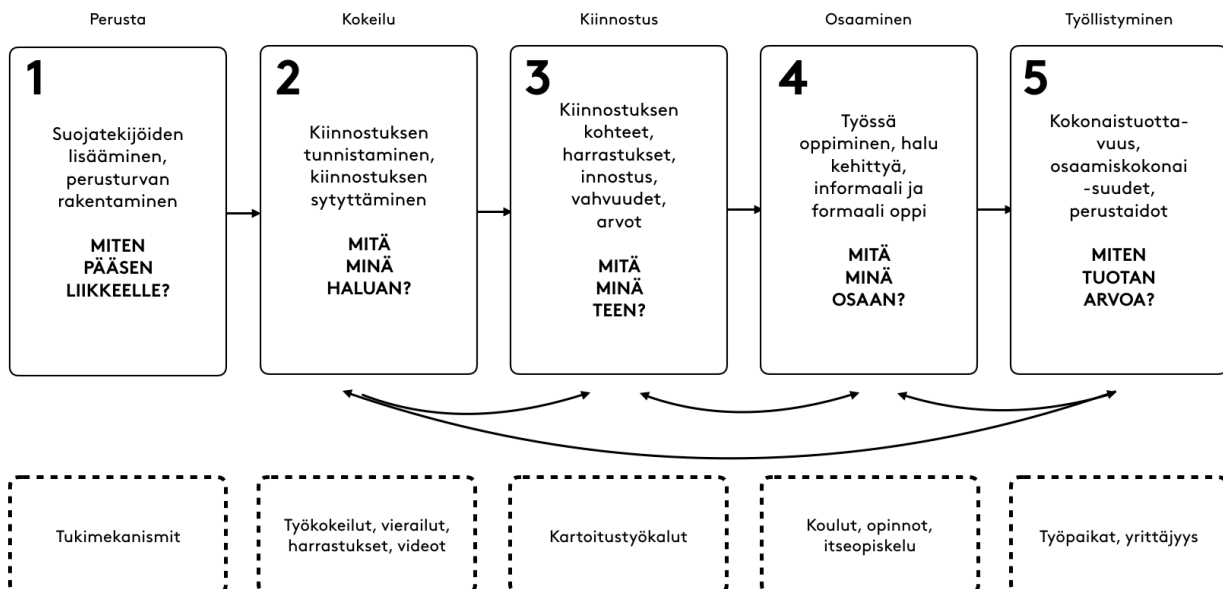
Perusta

1

Suojatekijöiden lisääminen, perusturvan rakentaminen

MITEN PÄÄSEN LIIKKEELLE?

Kokeilu

2

Kiinnostuksen tunnistaminen, kiinnostuksen sytyttäminen

MITÄ MINÄ HALUAN?

Kiinnostus

3

Kiinnostuksen kohteet, harrastukset, innostus, vahvuudet, arvot

MITÄ MINÄ TEEN?

Osaaminen

4

Työssä oppiminen, halu kehittyä, informaali ja formaali oppi

MITÄ MINÄ OSAAN?

Työllistyminen

5

Kokonaistuottavuus, osaamiskokonai -suudet, perustaidot

MITEN TUOTAN ARVOA?

Tukimekanismit

Työkokeilut, vierailut, harrastukset, videot

Kartoitustyökalut

Koulut, opinnot, itseopiskelu

Työpaikat, yrittäjyys